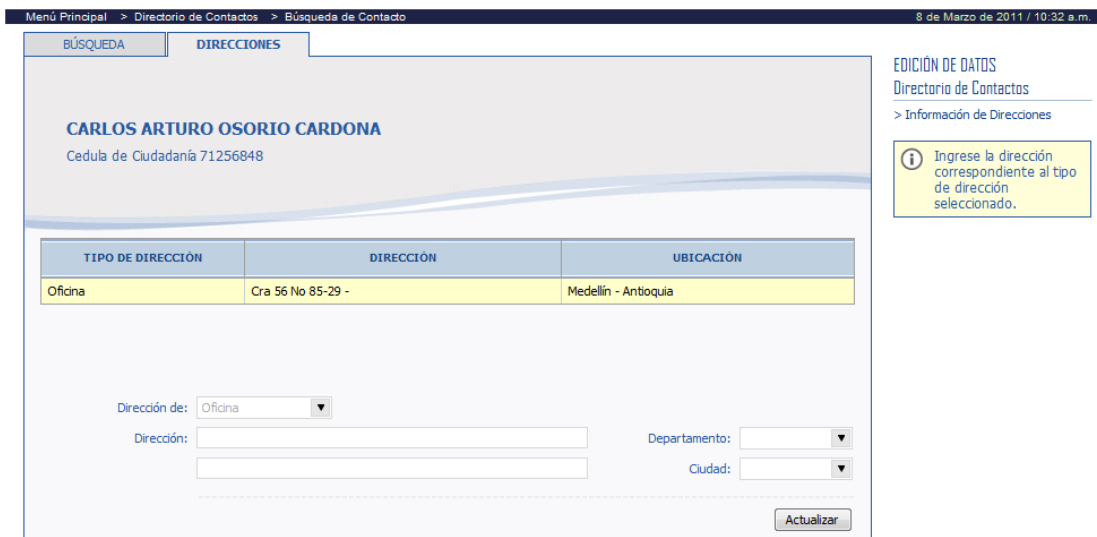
Menú Principal > Directorio de Contactos > Búsqueda de Contacto

8 de Marzo de 2011 / 10:32 a.m.

BÚSQUEDA

DIRECCIONES

CARLOS ARTURO OSORIO CARDONA

Cedula de Ciudadanía 71256848

| TIPO DE DIRECCIÓN | DIRECCIÓN | UBICACIÓN |
|---|---|---|
| Oficina | Cra 56 No 85-29 - | Medellín - Antioquia |

Dirección de: Oficina

Dirección:

Departamento:

Ciudad:

Actualizar

EDICIÓN DE DATOS

Directorio de Contactos

> Información de Direcciones

Ingrese la dirección correspondiente al tipo de dirección seleccionado.